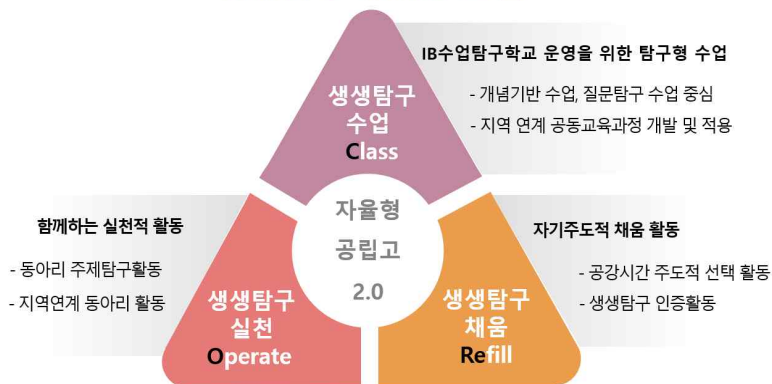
생생탐구 수업 Class

IB수업탐구학교 운영을 위한 탐구형 수업

- 개념기반 수업, 질문탐구 수업 중심

- 지역 연계 공동교육과정 개발 및 적용

자율형 공립고 2.0

함께하는 실천적 활동

- 동아리 주제탐구활동

- 지역연계 동아리 활동

생생탐구 실천 Operate

자기주도적 채움 활동

- 공강시간 주도적 선택 활동

- 생생탐구 인증활동

생생탐구 채움 Refill